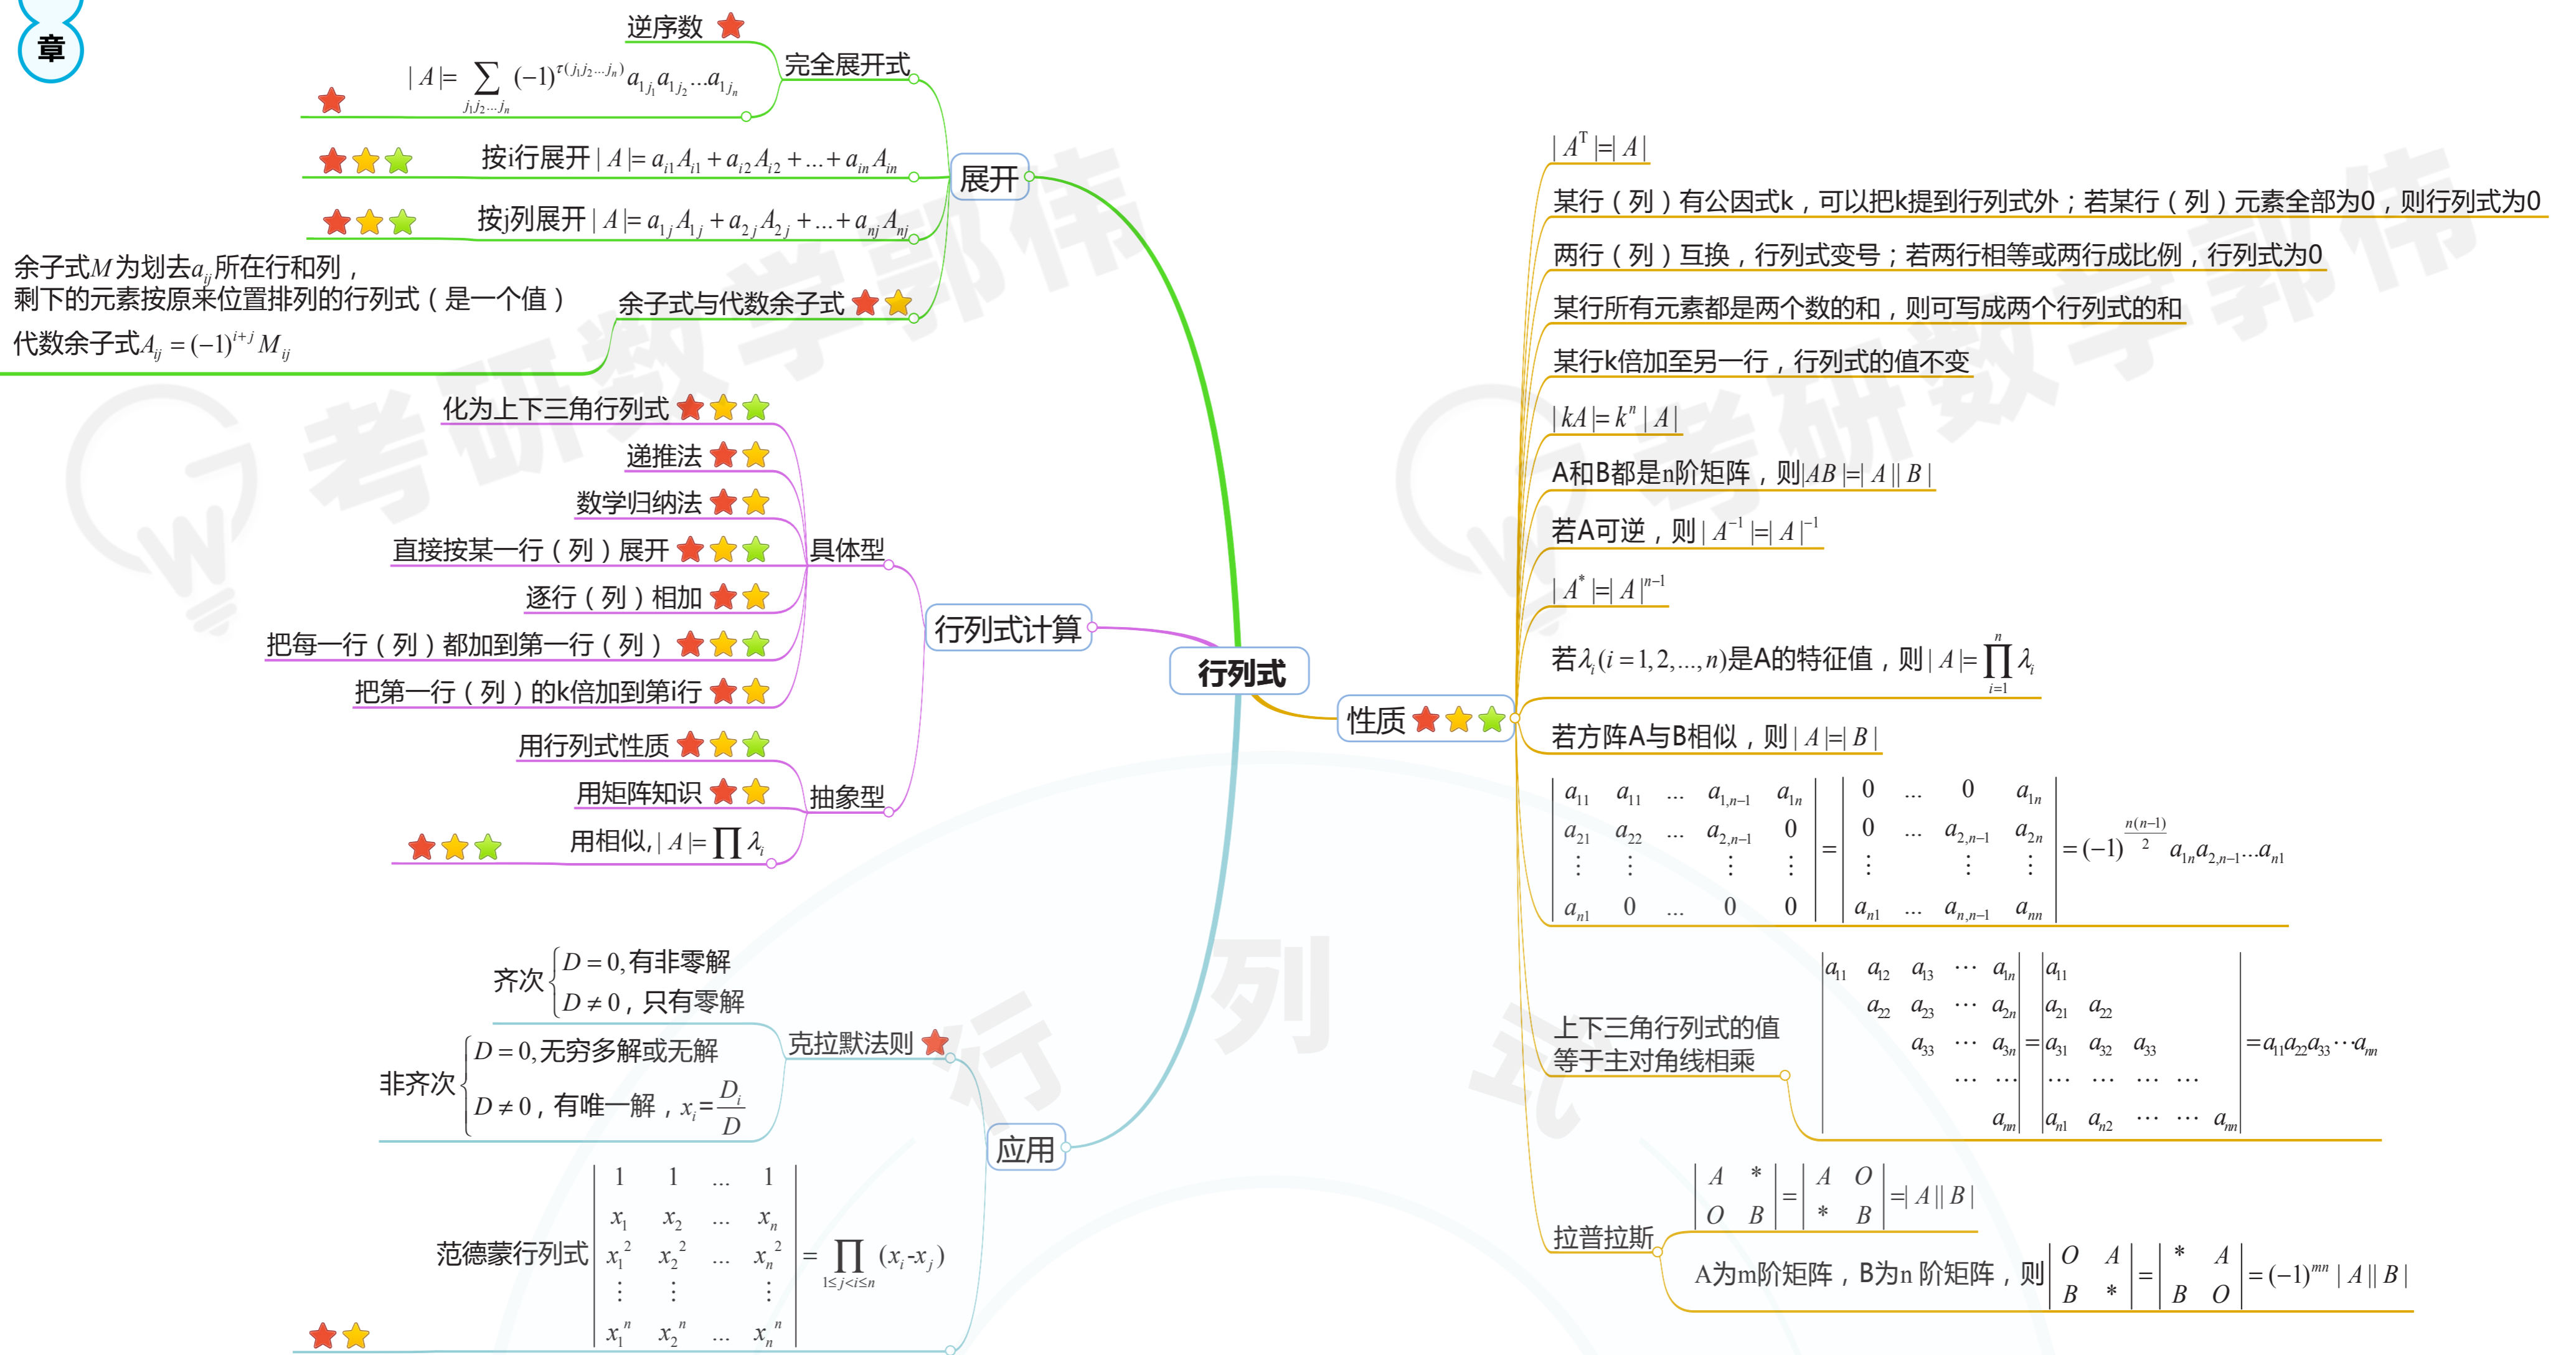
章

逆序数

完全展开式

$|A|=\sum_{j_1j_2\cdots j_n}(-1)^{\tau(j_1j_2\cdots j_n)}a_{1j_1}a_{1j_2}\cdots a_{1j_n}$

按i行展开 $|A|=a_{i1}A_{i1}+a_{i2}A_{i2}+\ldots+a_{in}A_{in}$

按j列展开 $|A|=a_{1j}A_{1j}+a_{2j}A_{2j}+\ldots+a_{nj}A_{nj}$

展开

余子式$M$为划去$a_{ij}$所在行和列，
剩下的元素按原来位置排列的行列式（是一个值）

代数余子式$A_{ij}=(-1)^{i+j}M_{ij}$

余子式与代数余子式

化为上下三角行列式

递推法

数学归纳法

直接按某一行（列）展开

逐行（列）相加

把每一行（列）都加到第一行（列）

把第一行（列）的k倍加到第i行

具体型

行列式计算

用行列式性质

用矩阵知识

用相似, $|A|=\prod\lambda_i$

抽象型

行列式

齐次$\begin{cases}D=0,有非零解\\D\neq0，只有零解\end{cases}$

非齐次$\begin{cases}D=0,无穷多解或无解\\D\neq0，有唯一解，x_i=\frac{D_i}{D}\end{cases}$

克拉默法则

应用

范德蒙行列式 $\begin{vmatrix}1&1&\ldots&1\\x_1&x_2&\ldots&x_n\\x_1^2&x_2^2&\ldots&x_n^2\\\vdots&\vdots&&\vdots\\x_1^n&x_2^n&\ldots&x_n^n\end{vmatrix}=\prod_{1\le j<i\le n}(x_i-x_j)$

性质

$|A^T|=|A|$

某行（列）有公因式k，可以把k提到行列式外；若某行（列）元素全部为0，则行列式为0

两行（列）互换，行列式变号；若两行相等或两行成比例，行列式为0

某行所有元素都是两个数的和，则可写成两个行列式的和

某行k倍加至另一行，行列式的值不变

$|kA|=k^n|A|$

A和B都是n阶矩阵，则$|AB|=|A||B|$

若A可逆，则$|A^{-1}|=|A|^{-1}$

$|A^*|=|A|^{n-1}$

若$\lambda_i(i=1,2,\ldots,n)$是A的特征值，则$|A|=\prod_{i=1}^{n}\lambda_i$

若方阵A与B相似，则$|A|=|B|$

$\begin{vmatrix}a_{11}&a_{11}&\ldots&a_{1,n-1}&a_{1n}\\a_{21}&a_{22}&\ldots&a_{2,n-1}&0\\\vdots&\vdots&&\vdots&\vdots\\a_{n1}&0&\ldots&0&0\end{vmatrix}=\begin{vmatrix}0&\ldots&0&a_{1n}\\0&\ldots&a_{2,n-1}&a_{2n}\\\vdots&&\vdots&\vdots\\a_{n1}&\ldots&a_{n,n-1}&a_{nn}\end{vmatrix}=(-1)^{\frac{n(n-1)}{2}}a_{1n}a_{2,n-1}\ldots a_{n1}$

上下三角行列式的值
等于主对角线相乘

$\begin{vmatrix}a_{11}&a_{12}&a_{13}&\cdots&a_{1n}\\&a_{22}&a_{23}&\cdots&a_{2n}\\&&a_{33}&\cdots&a_{3n}\\&&&\cdots&\cdots\\&&&&a_{nn}\end{vmatrix}=\begin{vmatrix}a_{11}&&&&\\a_{21}&a_{22}&&&\\a_{31}&a_{32}&a_{33}&&\\\cdots&\cdots&\cdots&\cdots&\\a_{n1}&a_{n2}&\cdots&\cdots&a_{nn}\end{vmatrix}=a_{11}a_{22}a_{33}\cdots a_{nn}$

拉普拉斯

$\begin{vmatrix}A&*\\O&B\end{vmatrix}=\begin{vmatrix}A&O\\*&B\end{vmatrix}=|A||B|$

A为m阶矩阵，B为n 阶矩阵，则$\begin{vmatrix}O&A\\B&*\end{vmatrix}=\begin{vmatrix}*&A\\B&O\end{vmatrix}=(-1)^{mn}|A||B|$

考研数学郭伟